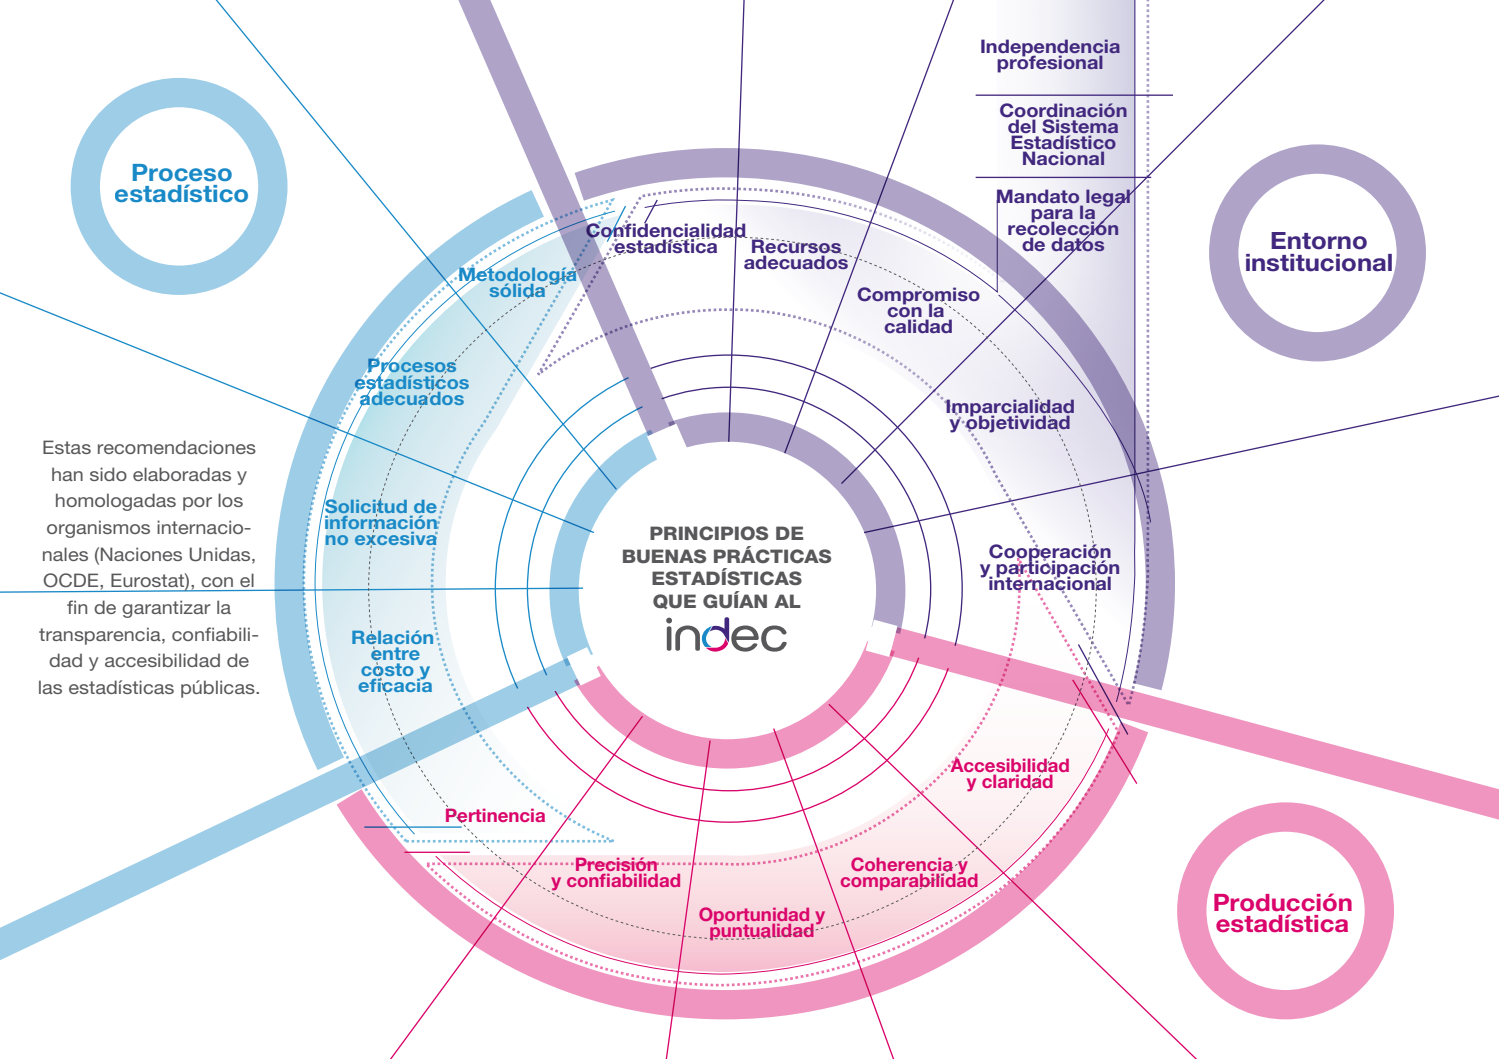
Proceso estadístico

Independencia profesional

Coordinación del Sistema Estadístico Nacional

Mandato legal para la recolección de datos

Entorno institucional

Confidencialidad estadística

Recursos adecuados

Metodología sólida

Compromiso con la calidad

Procesos estadísticos adecuados

Imparcialidad y objetividad

Estas recomendaciones han sido elaboradas y homologadas por los organismos internacionales (Naciones Unidas, OCDE, Eurostat), con el fin de garantizar la transparencia, confiabilidad y accesibilidad de las estadísticas públicas.

Solicitud de información no excesiva

PRINCIPIOS DE BUENAS PRÁCTICAS ESTADÍSTICAS QUE GUÍAN AL

indec

Cooperación y participación internacional

Relación entre costo y eficacia

Accesibilidad y claridad

Pertinencia

Precisión y confiabilidad

Coherencia y comparabilidad

Oportunidad y puntualidad

Producción estadística